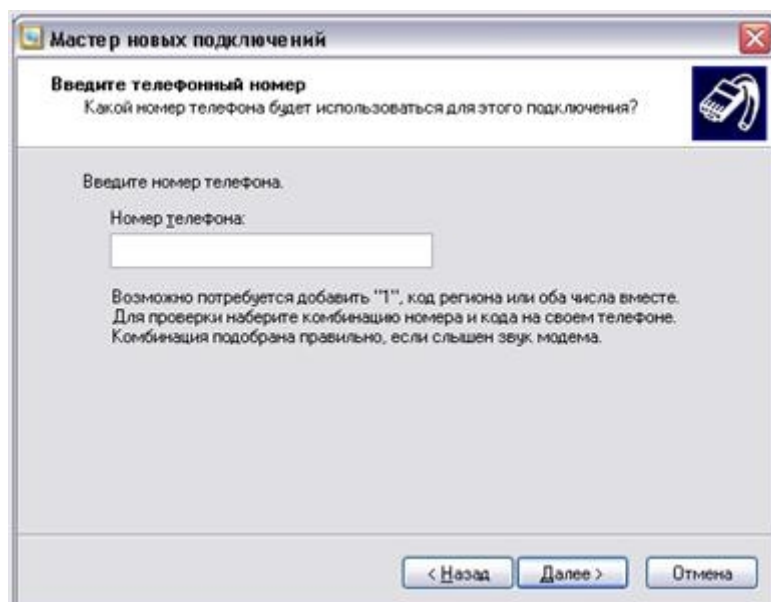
Мастер новых подключений

Введите телефонный номер
Какой номер телефона будет использоваться для этого подключения?

Введите номер телефона.

Номер телефона:

Возможно потребуется добавить "1", код региона или оба числа вместе. Для проверки наберите комбинацию номера и кода на своем телефоне. Комбинация подобрана правильно, если слышен звук модема.

< Назад Далее > Отмена